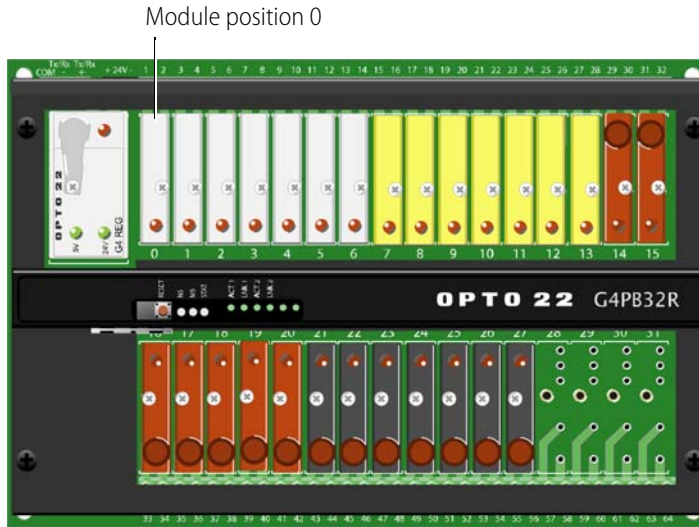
Module position 0

Tx/Rx Tx/Rx
COM - + +24V - 1 2 3 4 5 6 7 8 9 10 11 12 13 14 15 16 17 18 19 20 21 22 23 24 25 26 27 28 29 30 31 32

OPTO 22
5V 24V G4 REG

0 1 2 3 4 5 6 7 8 9 10 11 12 13 14 15

RESET
ACT 1 LNK 1 ACT 2 LNK 2

OPTO 22 G4PB32R

16 17 18 19 20 21 22 23 24 25 26 27 28 29 30 31

33 34 35 36 37 38 39 40 41 42 43 44 45 46 47 48 49 50 51 52 53 54 55 56 57 58 59 60 61 62 63 64